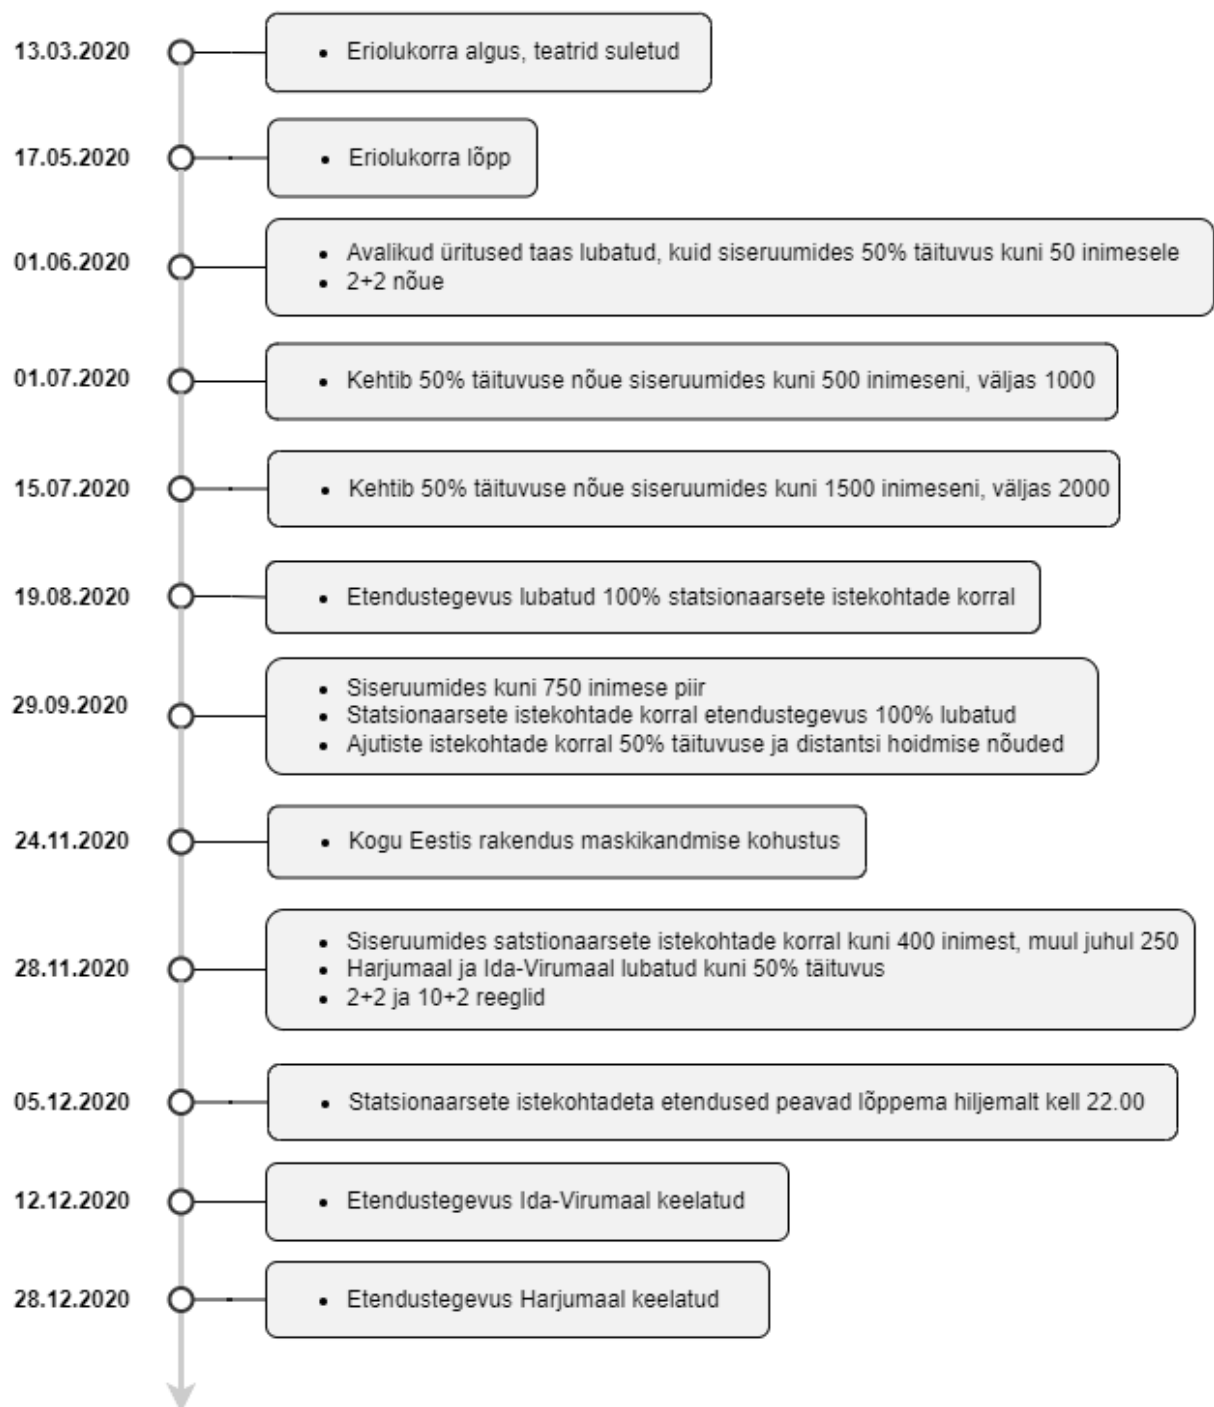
13.03.2020

- Eriolukorra algus, teatrid suletud

17.05.2020

- Eriolukorra lõpp

01.06.2020

- Avalikud üritused taas lubatud, kuid siseruumides 50% täituvus kuni 50 inimesele
- 2+2 nõue

01.07.2020

- Kehtib 50% täituvuse nõue siseruumides kuni 500 inimeseni, väljas 1000

15.07.2020

- Kehtib 50% täituvuse nõue siseruumides kuni 1500 inimeseni, väljas 2000

19.08.2020

- Etendustegevus lubatud 100% statsionaarsete istekohtade korral

29.09.2020

- Siseruumides kuni 750 inimese piir
- Statsionaarsete istekohtade korral etendustegevus 100% lubatud
- Ajutiste istekohtade korral 50% täituvuse ja distantsi hoidmise nõuded

24.11.2020

- Kogu Eestis rakendus maskikandmise kohustus

28.11.2020

- Siseruumides satstionaarsete istekohtade korral kuni 400 inimest, muul juhul 250
- Harjumaal ja Ida-Virumaal lubatud kuni 50% täituvus
- 2+2 ja 10+2 reeglid

05.12.2020

- Statsionaarsete istekohtadeta etendused peavad lõppema hiljemalt kell 22.00

12.12.2020

- Etendustegevus Ida-Virumaal keelatud

28.12.2020

- Etendustegevus Harjumaal keelatud